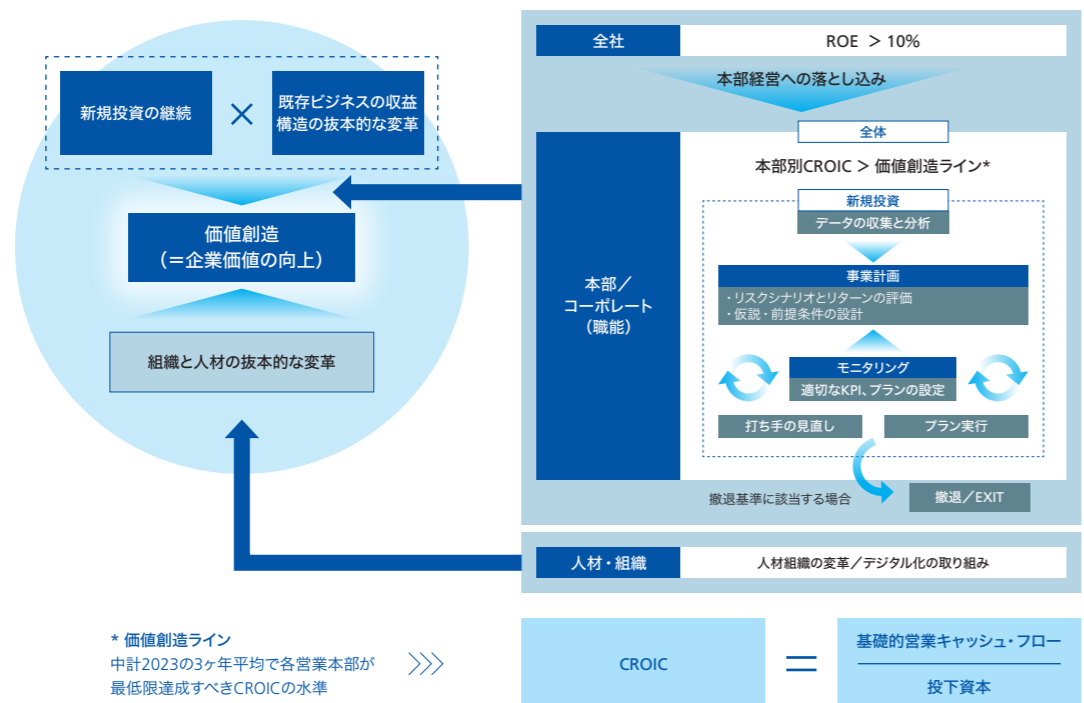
新規投資の継続

×

既存ビジネスの収益構造の抜本的な変革

価値創造
（＝企業価値の向上）

組織と人材の抜本的な変革

全社

ROE ＞ 10%

本部経営への落とし込み

全体

本部別CROIC ＞ 価値創造ライン*

本部／
コーポレート
（職能）

新規投資

データの収集と分析

事業計画

・リスクシナリオとリターンの評価
・仮説・前提条件の設計

モニタリング

適切なKPI、プランの設定

打ち手の見直し

プラン実行

撤退基準に該当する場合

撤退／EXIT

人材・組織

人材組織の変革／デジタル化の取り組み

* 価値創造ライン
中計2023の3ヶ年平均で各営業本部が最低限達成すべきCROICの水準

CROIC

＝

$\frac{\text{基礎的営業キャッシュ・フロー}}{\text{投下資本}}$